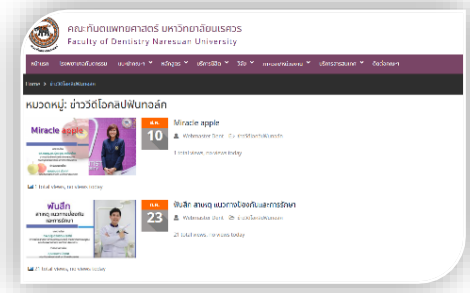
คณะทันตแพทยศาสตร์ มหาวิทยาลัยนเรศวร
Faculty of Dentistry Naresuan University

หน้าแรก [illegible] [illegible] หลักสูตร บริการวิชาการ วิจัย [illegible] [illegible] ติดต่อเรา

Home » ข่าววิดีโอคลิปฟันทอล์ก

หมวดหมู่: ข่าววิดีโอคลิปฟันทอล์ก

Miracle apple

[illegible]
10

Miracle apple

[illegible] ข่าววิดีโอคลิปฟันทอล์ก

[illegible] total views, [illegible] views today

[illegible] total views, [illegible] views today

พันลึก

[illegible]
23

พันลึก สาเหตุ แนวทางป้องกันและการรักษา

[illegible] ข่าววิดีโอคลิปฟันทอล์ก

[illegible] total views, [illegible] views today

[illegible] total views, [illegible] views today